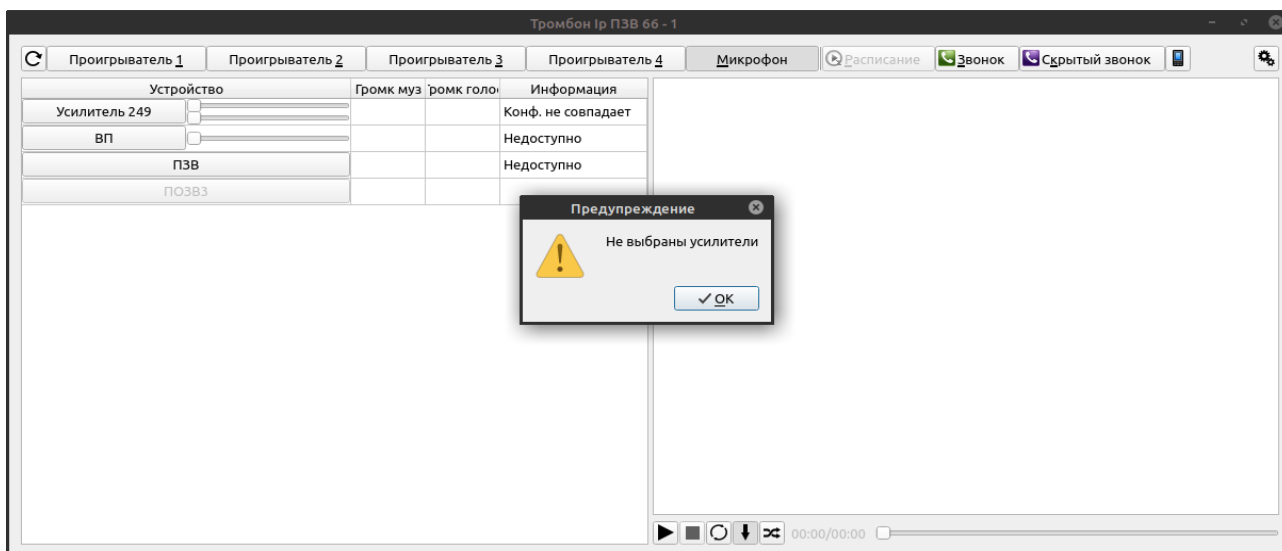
Тромбон Ip ПЗВ 66 - 1

Проигрыватель 1 | Проигрыватель 2 | Проигрыватель 3 | Проигрыватель 4 | Микрофон | Расписание | Звонок | Скрытый звонок

| Устройство | Громк муз | 'ромк голо | Информация |
|---|---|---|---|
| Усилитель 249 | | | Конф. не совпадает |
| ВП | | | Недоступно |
| ПЗВ | | | Недоступно |
| ПОЗВЗ | | | |

Предупреждение

Не выбраны усилители

OK

00:00/00:00